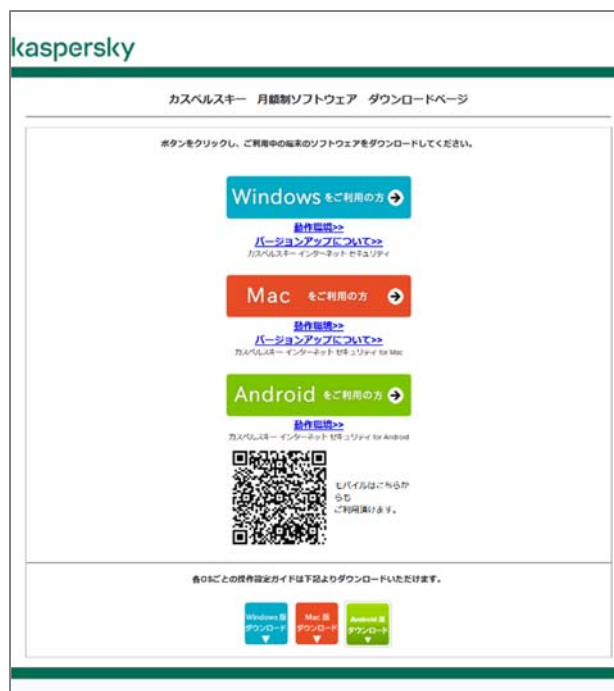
kaspersky

カスペルスキー　月額制ソフトウェア　ダウンロードページ

ボタンをクリックし、ご利用中の端末のソフトウェアをダウンロードしてください。

Windows をご利用の方

動作環境>>
バージョンアップについて>>
カスペルスキー インターネット セキュリティ

Mac をご利用の方

動作環境>>
バージョンアップについて>>
カスペルスキー インターネット セキュリティ for Mac

Android をご利用の方

動作環境>>
カスペルスキー インターネット セキュリティ for Android

モバイルはこちらからもご利用頂けます。

各OSごとの操作設定ガイドは下記よりダウンロードいただけます。

Windows 版 ダウンロード
Mac 版 ダウンロード
Android 版 ダウンロード